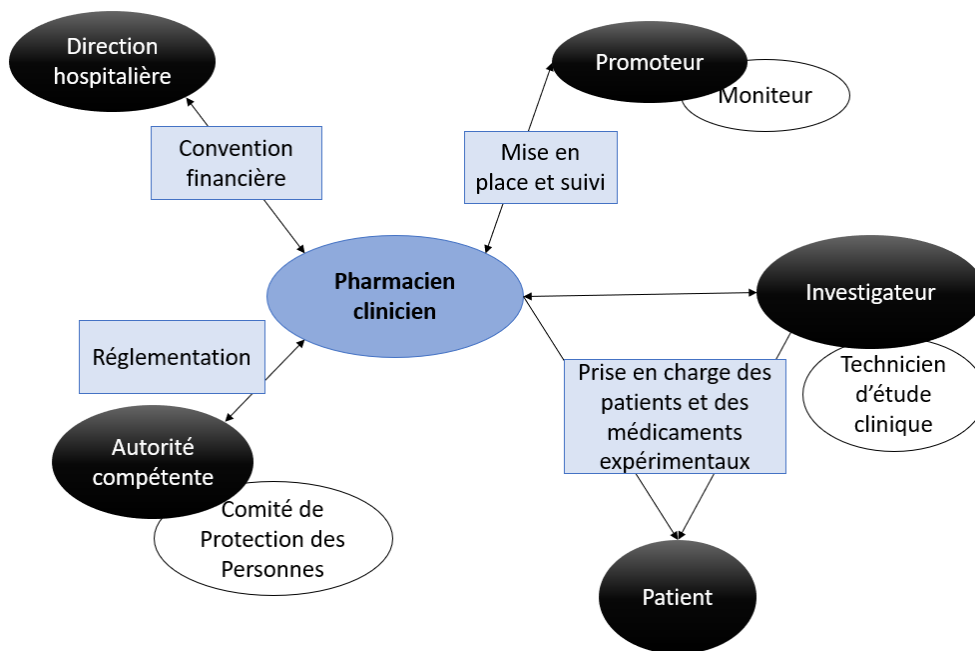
Direction hospitalière

Promoteur

Moniteur

Convention financière

Mise en place et suivi

Pharmacien clinicien

Investigateur

Réglementation

Technicien d'étude clinique

Prise en charge des patients et des médicaments expérimentaux

Autorité compétente

Comité de Protection des Personnes

Patient